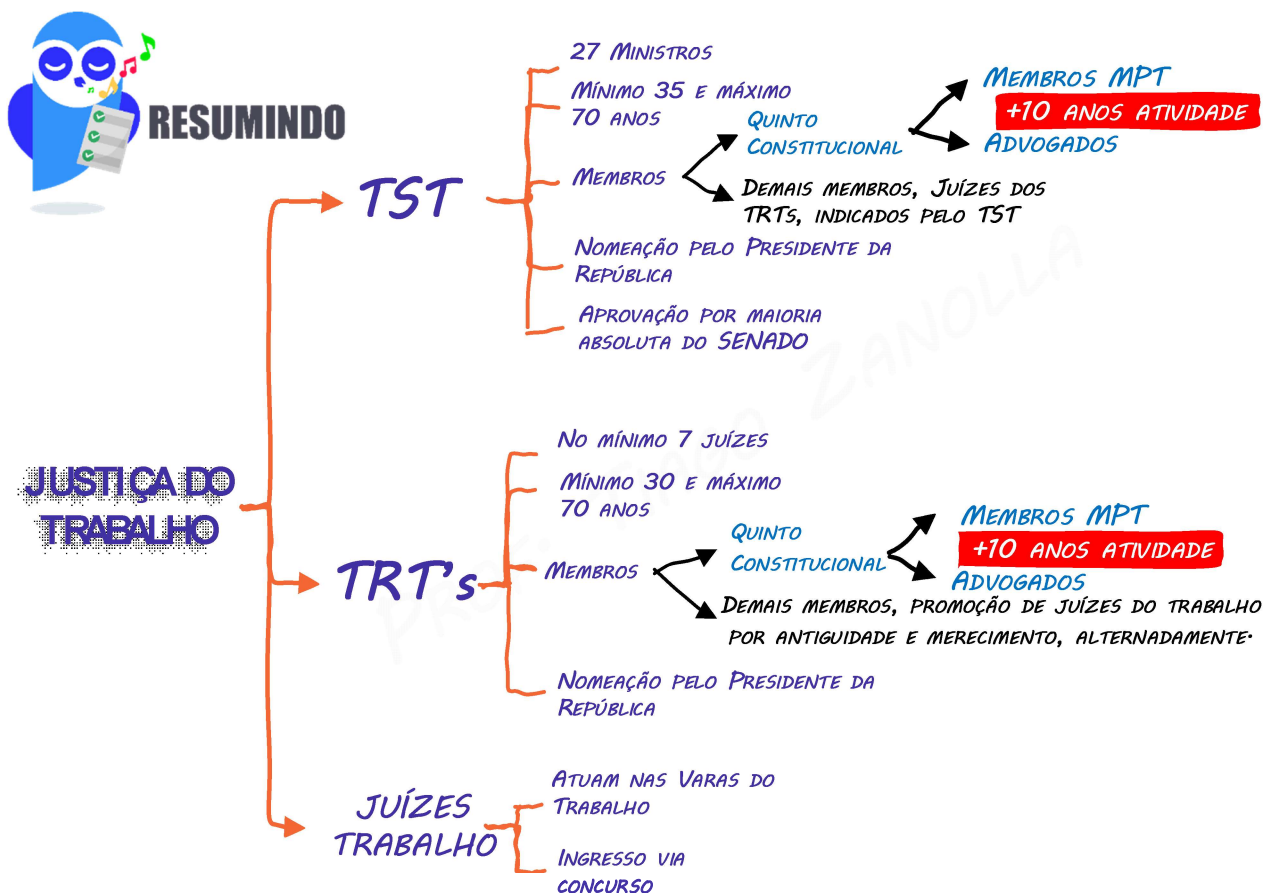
RESUMINDO

JUSTIÇA DO TRABALHO

TST

27 Ministros

Mínimo 35 e máximo 70 anos

Membros

Quinto Constitucional

Membros MPT

+10 anos atividade

Advogados

Demais membros, Juízes dos TRTs, indicados pelo TST

Nomeação pelo Presidente da República

Aprovação por maioria absoluta do SENADO

TRT's

No mínimo 7 juízes

Mínimo 30 e máximo 70 anos

Membros

Quinto Constitucional

Membros MPT

+10 anos atividade

Advogados

Demais membros, promoção de juízes do trabalho por antiguidade e merecimento, alternadamente.

Nomeação pelo Presidente da República

JUÍZES TRABALHO

Atuam nas Varas do Trabalho

Ingresso via concurso

Prof. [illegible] Zanolla